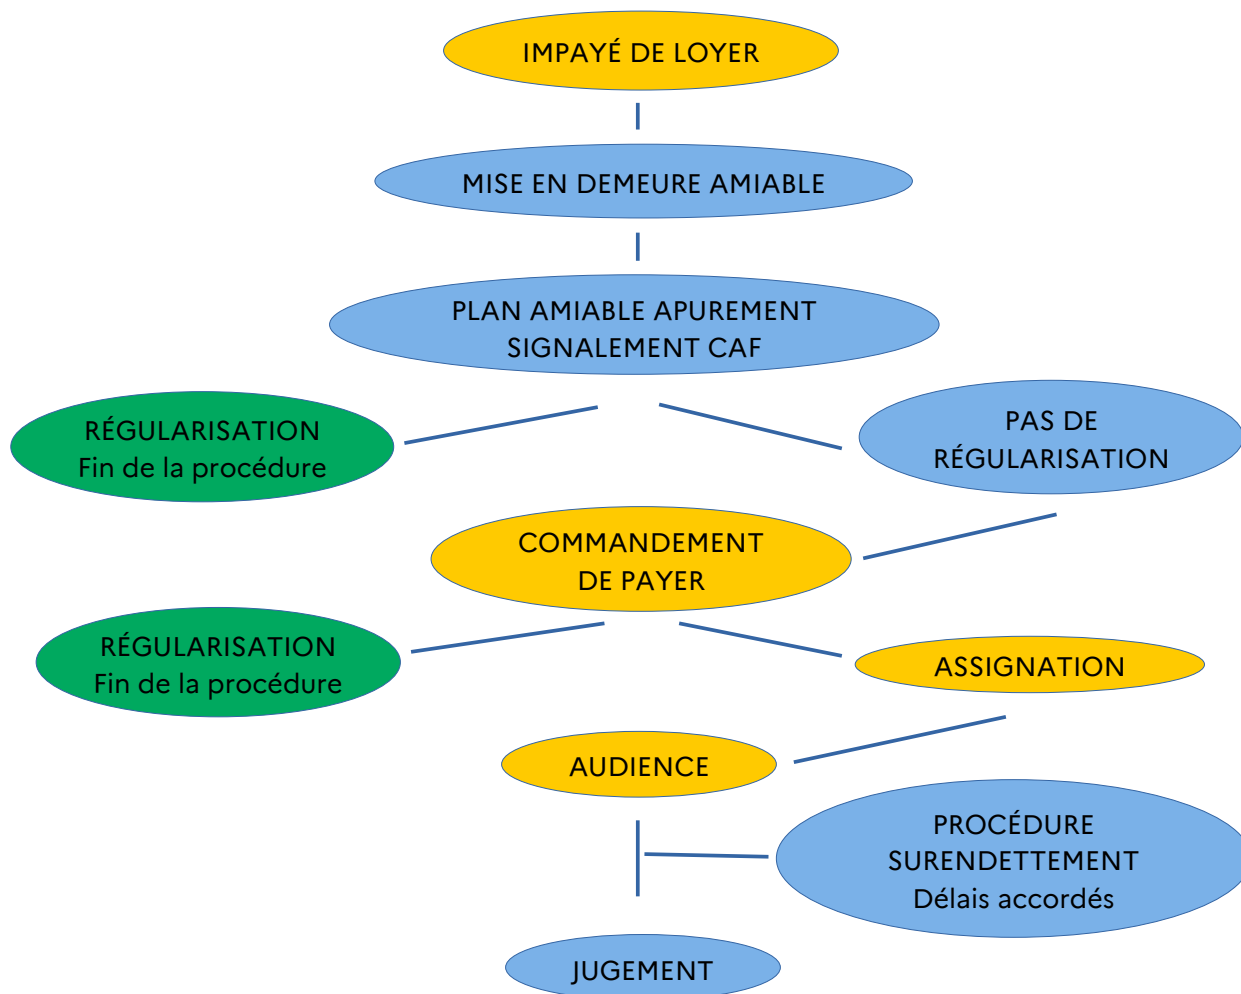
IMPAYÉ DE LOYER

MISE EN DEMEURE AMIABLE

PLAN AMIABLE APUREMENT
SIGNALEMENT CAF

RÉGULARISATION
Fin de la procédure

PAS DE
RÉGULARISATION

COMMANDEMENT
DE PAYER

RÉGULARISATION
Fin de la procédure

ASSIGNATION

AUDIENCE

PROCÉDURE
SURENDETTEMENT
Délais accordés

JUGEMENT